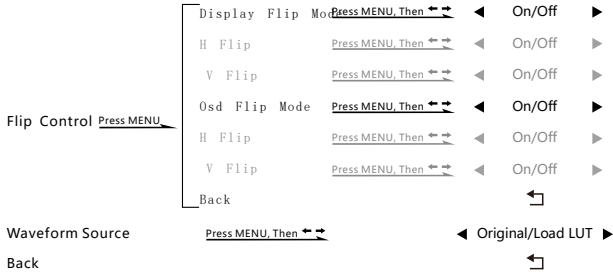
Display Flip Mode Press MENU, Then ◀ On/Off ▶
H Flip Press MENU, Then ◀ On/Off ▶
V Flip Press MENU, Then ◀ On/Off ▶
Flip Control Press MENU
Osd Flip Mode Press MENU, Then ◀ On/Off ▶
H Flip Press MENU, Then ◀ On/Off ▶
V Flip Press MENU, Then ◀ On/Off ▶
Back

Waveform Source Press MENU, Then ◀ Original/Load LUT ▶
Back